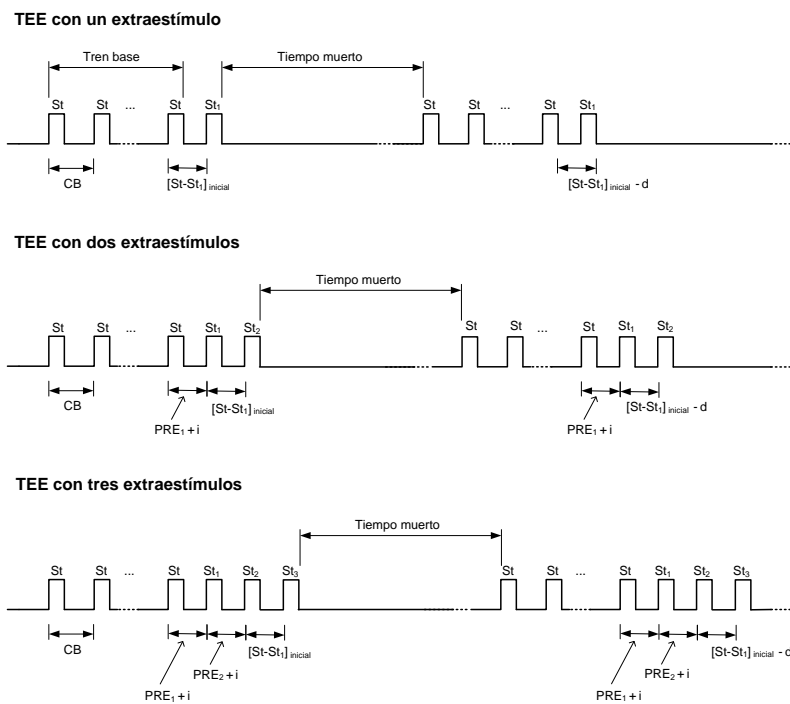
TEE con un extraestímulo

Tren base

Tiempo muerto

St St ... St $St_1$ St St ... St $St_1$

CB

$[St-St_1]_{inicial}$

$[St-St_1]_{inicial}$ - d

TEE con dos extraestímulos

Tiempo muerto

St St ... St $St_1$ $St_2$ St St ... St $St_1$ $St_2$

CB

$PRE_1 + i$

$[St-St_1]_{inicial}$

$PRE_1 + i$

$[St-St_1]_{inicial}$ - d

TEE con tres extraestímulos

Tiempo muerto

St St ... St $St_1$ $St_2$ $St_3$ St St ... St $St_1$ $St_2$ $St_3$

CB

$PRE_1 + i$

$PRE_2 + i$

$[St-St_1]_{inicial}$

$PRE_1 + i$

$PRE_2 + i$

$[St-St_1]_{inicial}$ - d